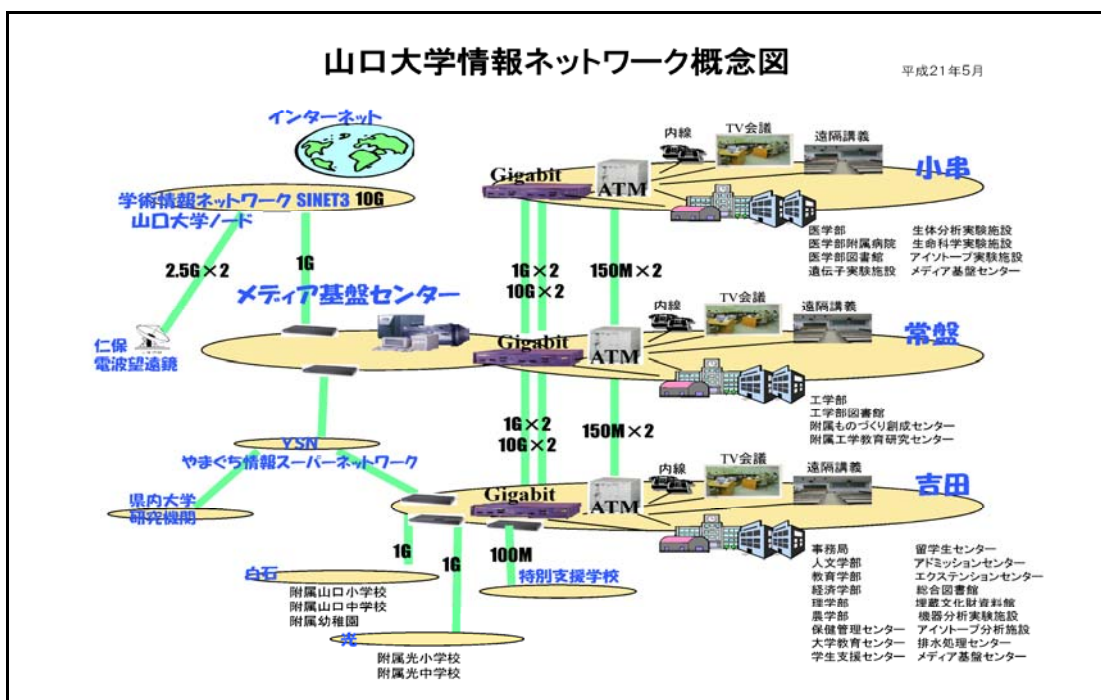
山口大学情報ネットワーク概念図

平成21年5月

インターネット

学術情報ネットワーク SINET3 10G
山口大学ノード

2.5G×2

1G

仁保
電波望遠鏡

メディア基盤センター

YSN
やまぐち情報スーパーネットワーク

県内大学
研究機関

1G

1G

白石
附属山口小学校
附属山口中学校
附属幼稚園

光
附属光小学校
附属光中学校

100M

特別支援学校

Gigabit

ATM

内線

TV会議

遠隔講義

小串

医学部
医学部附属病院
医学部図書館
遺伝子実験施設

生体分析実験施設
生命科学実験施設
アイソトープ実験施設
メディア基盤センター

1G×2
10G×2

150M×2

Gigabit

ATM

内線

TV会議

遠隔講義

常盤

工学部
工学部図書館
附属ものづくり創成センター
附属工学教育研究センター

1G×2
10G×2

150M×2

Gigabit

ATM

内線

TV会議

遠隔講義

吉田

事務局
人文学部
教育学部
経済学部
理学部
農学部
保健管理センター
大学教育センター
学生支援センター

留学生センター
アドミッションセンター
エクステンションセンター
総合図書館
埋蔵文化財資料館
機器分析実験施設
アイソトープ分析施設
排水処理センター
メディア基盤センター